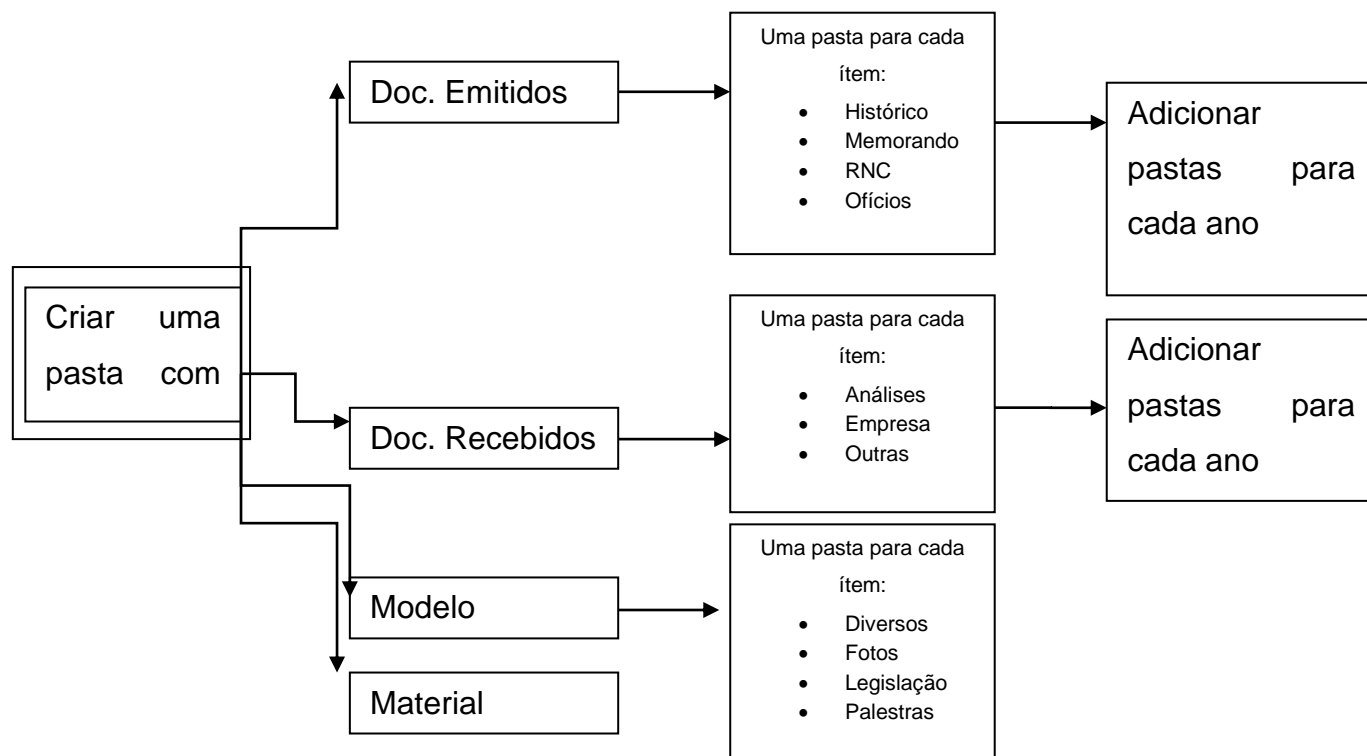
Criar uma pasta com

Doc. Emitidos

Uma pasta para cada ítem:
- Histórico
- Memorando
- RNC
- Ofícios

Adicionar pastas para cada ano

Doc. Recebidos

Uma pasta para cada ítem:
- Análises
- Empresa
- Outras

Adicionar pastas para cada ano

Modelo

Uma pasta para cada ítem:
- Diversos
- Fotos
- Legislação
- Palestras

Material